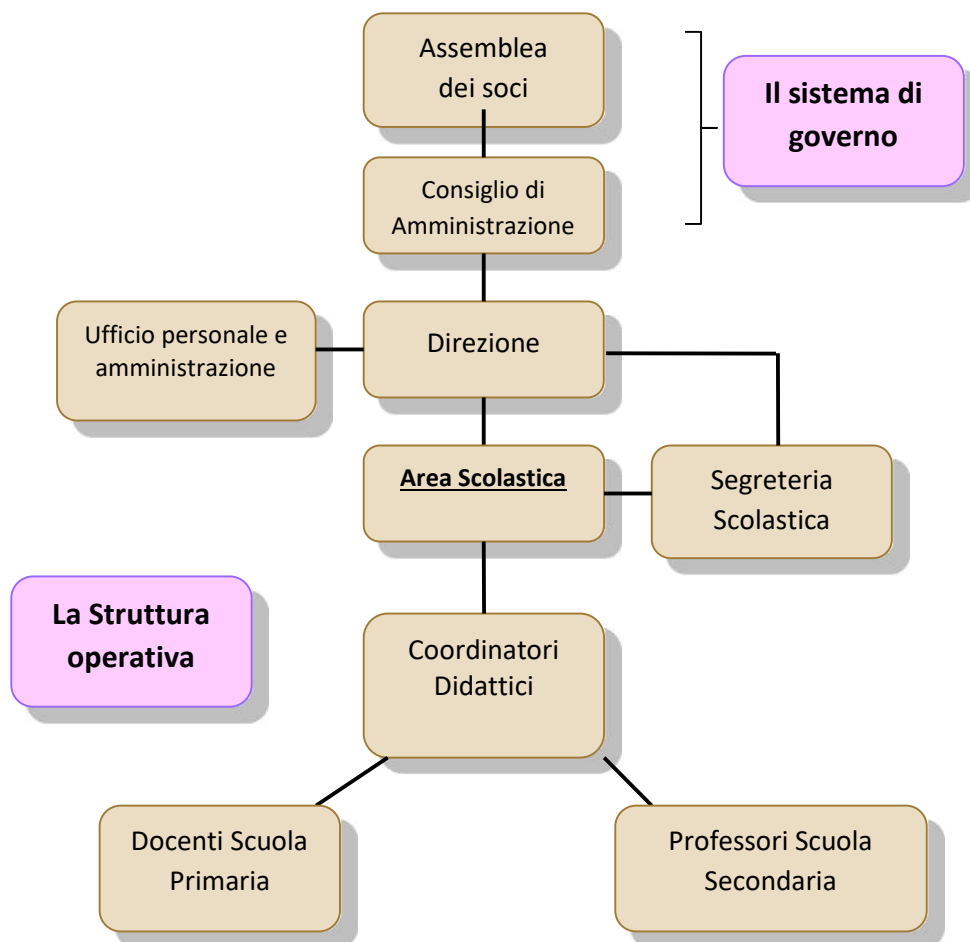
Assemblea dei soci

Il sistema di governo

Consiglio di Amministrazione

Ufficio personale e amministrazione

Direzione

Area Scolastica

Segreteria Scolastica

La Struttura operativa

Coordinatori Didattici

Docenti Scuola Primaria

Professori Scuola Secondaria